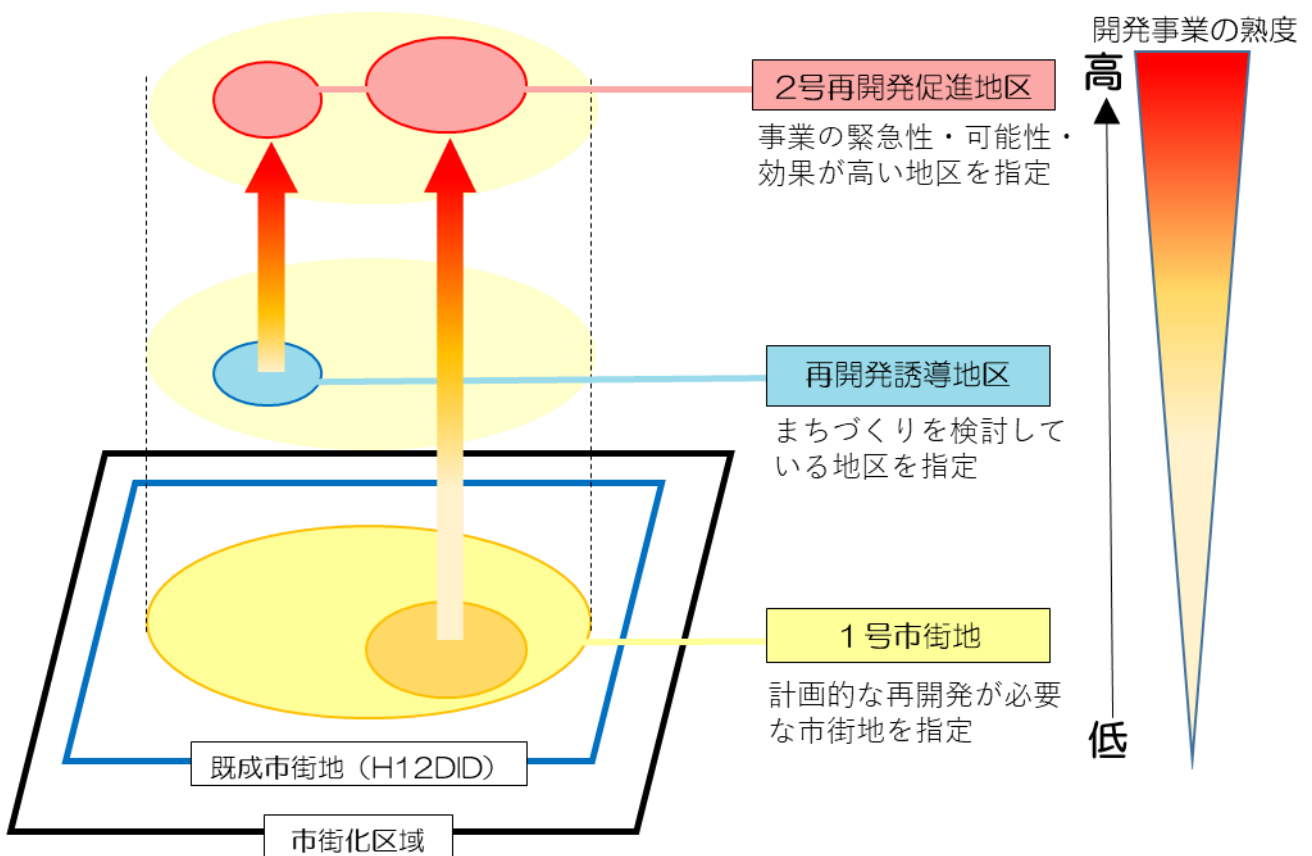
開発事業の熟度

高

2号再開発促進地区

事業の緊急性・可能性・効果が高い地区を指定

再開発誘導地区

まちづくりを検討している地区を指定

1号市街地

計画的な再開発が必要な市街地を指定

低

既成市街地（H12DID）

市街化区域